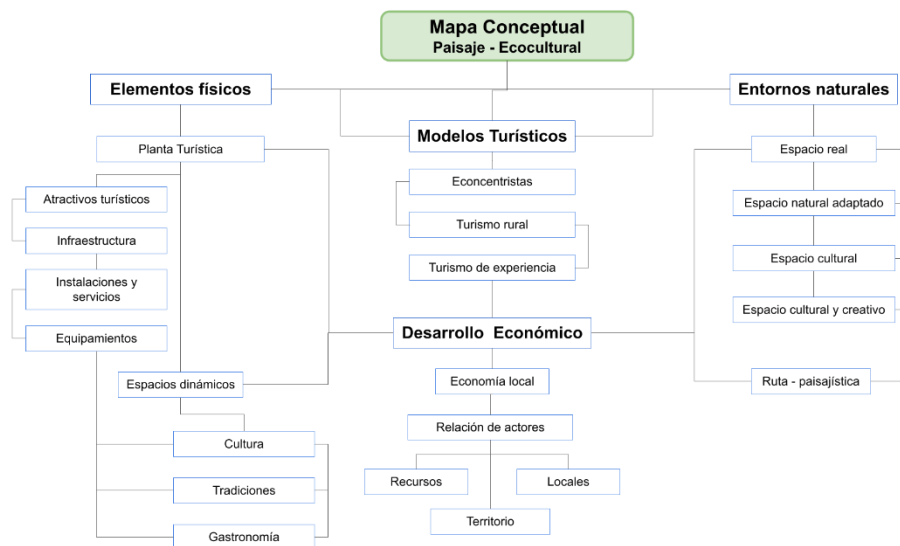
Mapa Conceptual
Paisaje - Ecocultural

Elementos físicos

Planta Turística

Atractivos turísticos

Infraestructura

Instalaciones y servicios

Equipamientos

Espacios dinámicos

Cultura

Tradiciones

Gastronomía

Modelos Turísticos

Econcentristas

Turismo rural

Turismo de experiencia

Desarrollo Económico

Economía local

Relación de actores

Recursos

Locales

Territorio

Entornos naturales

Espacio real

Espacio natural adaptado

Espacio cultural

Espacio cultural y creativo

Ruta - paisajística